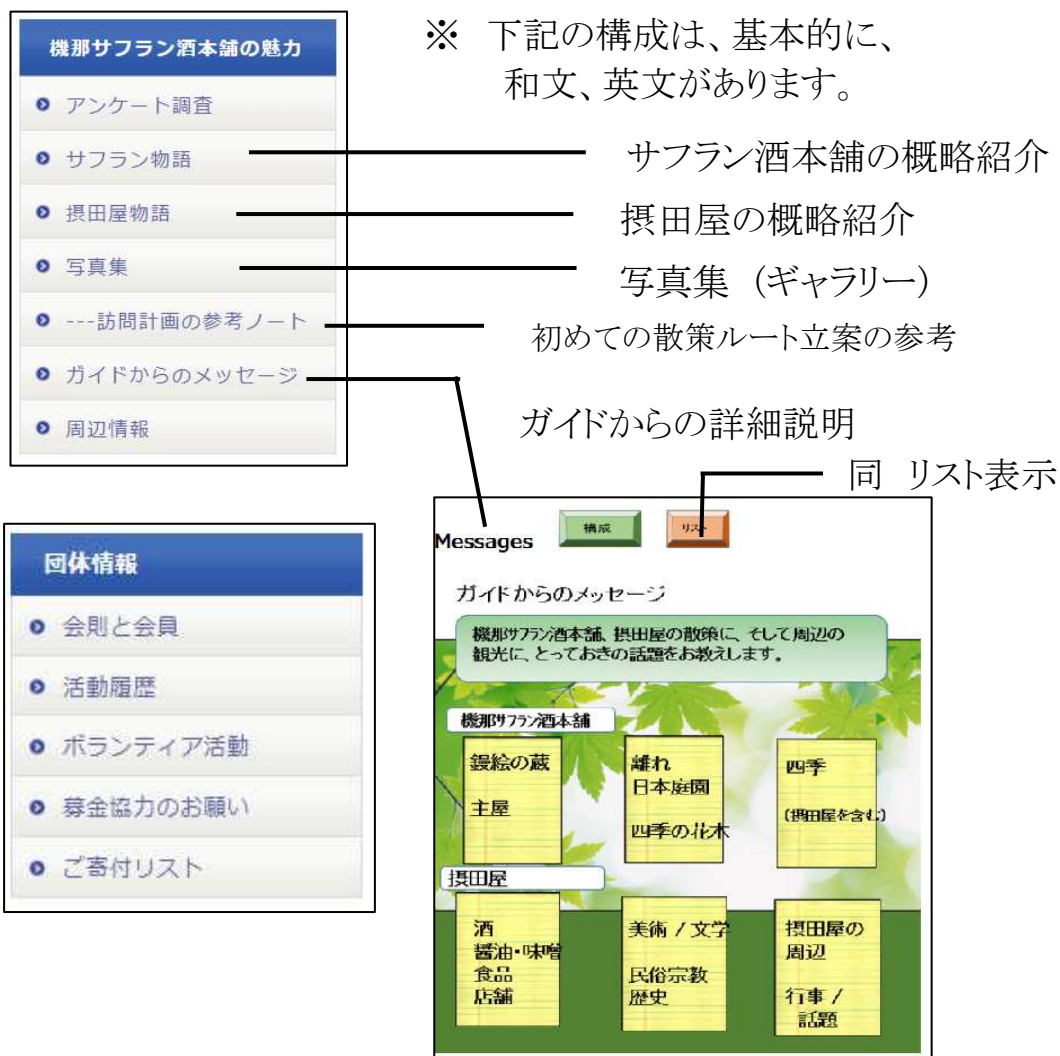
機那サフラン酒本舗の魅力

アンケート調査

サフラン物語

摂田屋物語

写真集

---訪問計画の参考ノート

ガイドからのメッセージ

周辺情報

※ 下記の構成は、基本的に、和文、英文があります。

サフラン酒本舗の概略紹介

摂田屋の概略紹介

写真集 (ギャラリー)

初めての散策ルート立案の参考

ガイドからの詳細説明

同 リスト表示

団体情報

会則と会員

活動履歴

ボランティア活動

募金協力のお願い

ご寄付リスト

Messages

構成

リスト

ガイドからのメッセージ

機那サフラン酒本舗、摂田屋の散策に、そして周辺の観光に、とっておきの話題をお教えします。

機那サフラン酒本舗

鏝絵の蔵

主屋

離れ
日本庭園

四季の花木

四季

(摂田屋を含む)

摂田屋

酒
醤油・味噌
食品
店舗

美術 / 文学

民俗宗教
歴史

摂田屋の
周辺

行事 /
話題